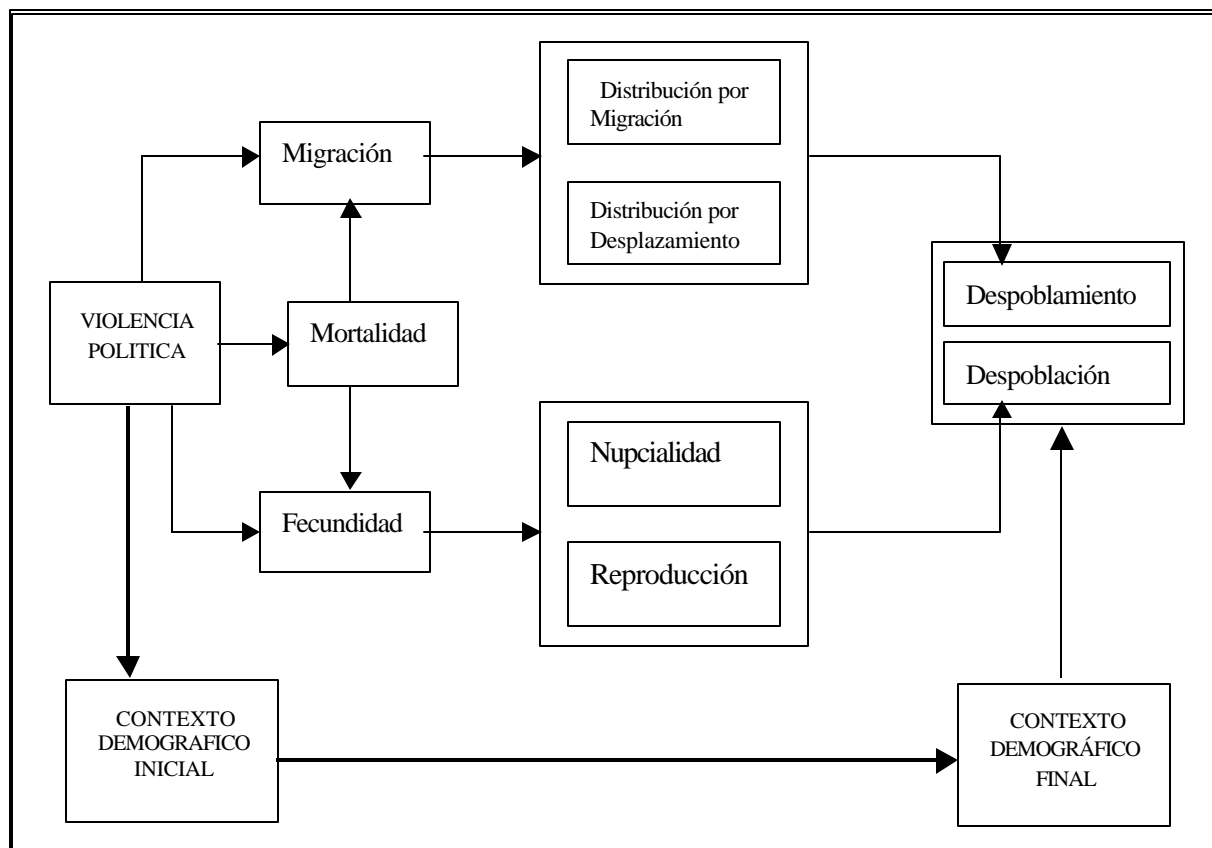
Migración

Distribución por Migración

Distribución por Desplazamiento

VIOLENCIA POLITICA

Mortalidad

Despoblamiento

Despoblación

Nupcialidad

Fecundidad

Reproducción

CONTEXTO DEMOGRAFICO INICIAL

CONTEXTO DEMOGRÁFICO FINAL